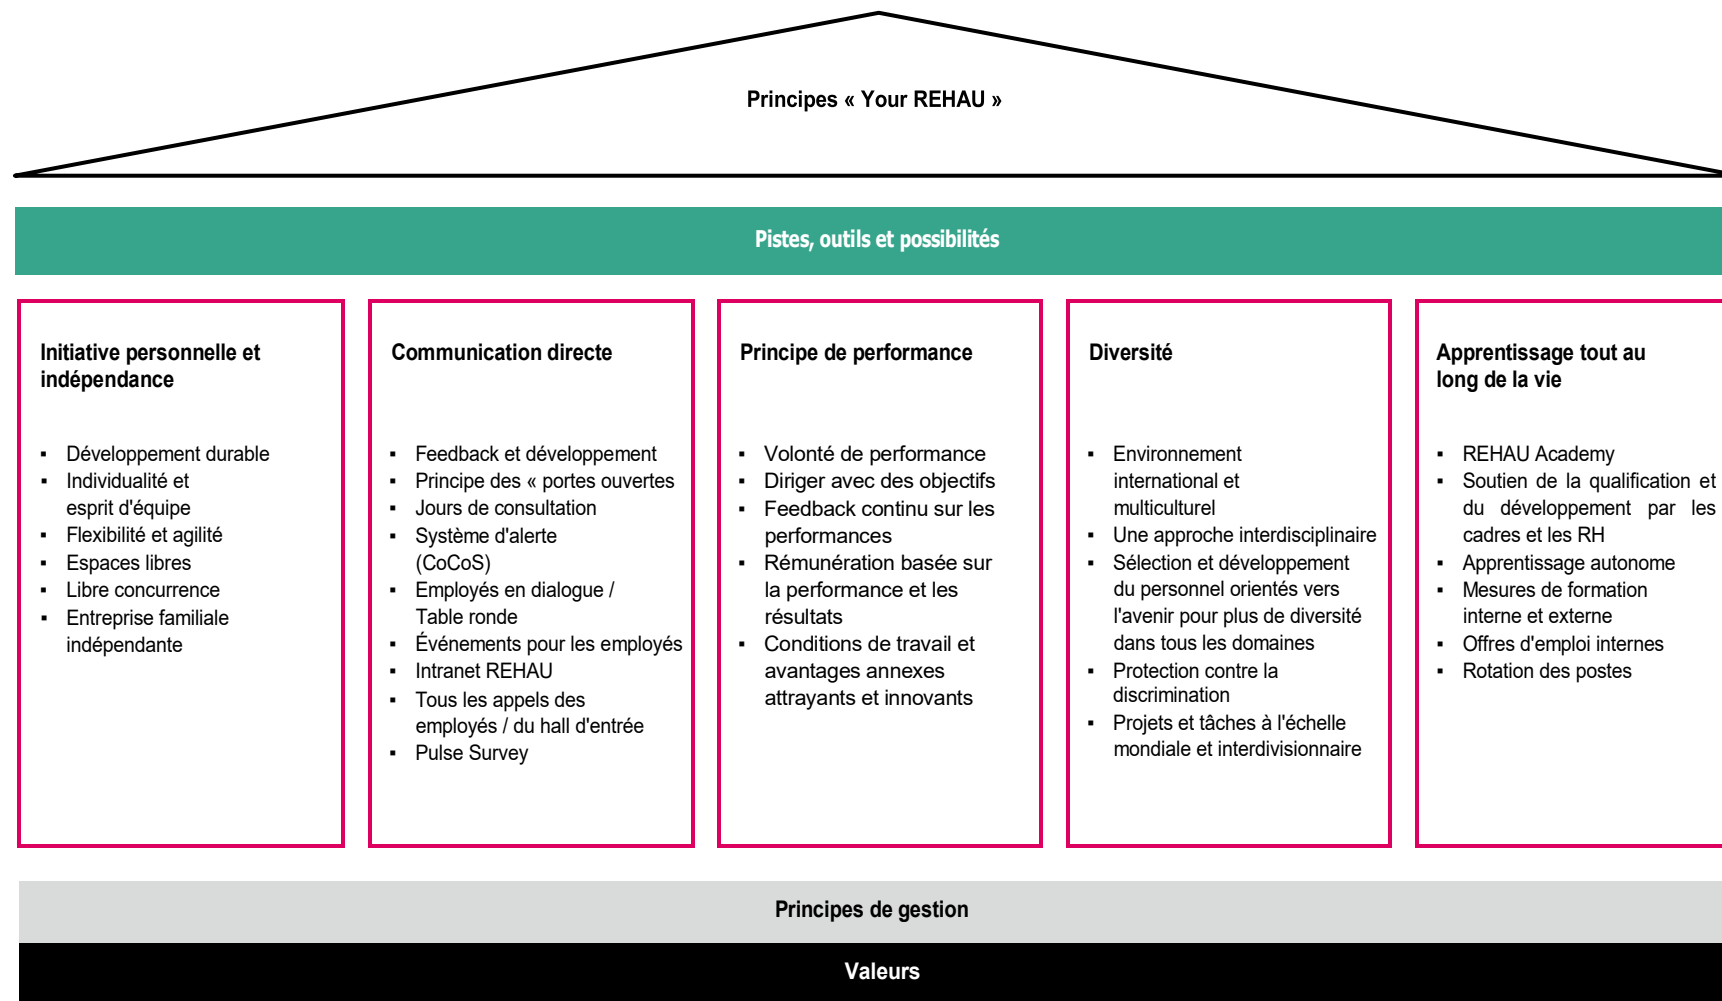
Principes « Your REHAU »

Pistes, outils et possibilités

Initiative personnelle et indépendance

- Développement durable
- Individualité et esprit d'équipe
- Flexibilité et agilité
- Espaces libres
- Libre concurrence
- Entreprise familiale indépendante

Communication directe

- Feedback et développement
- Principe des « portes ouvertes
- Jours de consultation
- Système d'alerte (CoCoS)
- Employés en dialogue / Table ronde
- Événements pour les employés
- Intranet REHAU
- Tous les appels des employés / du hall d'entrée
- Pulse Survey

Principe de performance

- Volonté de performance
- Diriger avec des objectifs
- Feedback continu sur les performances
- Rémunération basée sur la performance et les résultats
- Conditions de travail et avantages annexes attrayants et innovants

Diversité

- Environnement international et multiculturel
- Une approche interdisciplinaire
- Sélection et développement du personnel orientés vers l'avenir pour plus de diversité dans tous les domaines
- Protection contre la discrimination
- Projets et tâches à l'échelle mondiale et interdivisionnaire

Apprentissage tout au long de la vie

- REHAU Academy
- Soutien de la qualification et du développement par les cadres et les RH
- Apprentissage autonome
- Mesures de formation interne et externe
- Offres d'emploi internes
- Rotation des postes

Principes de gestion

Valeurs